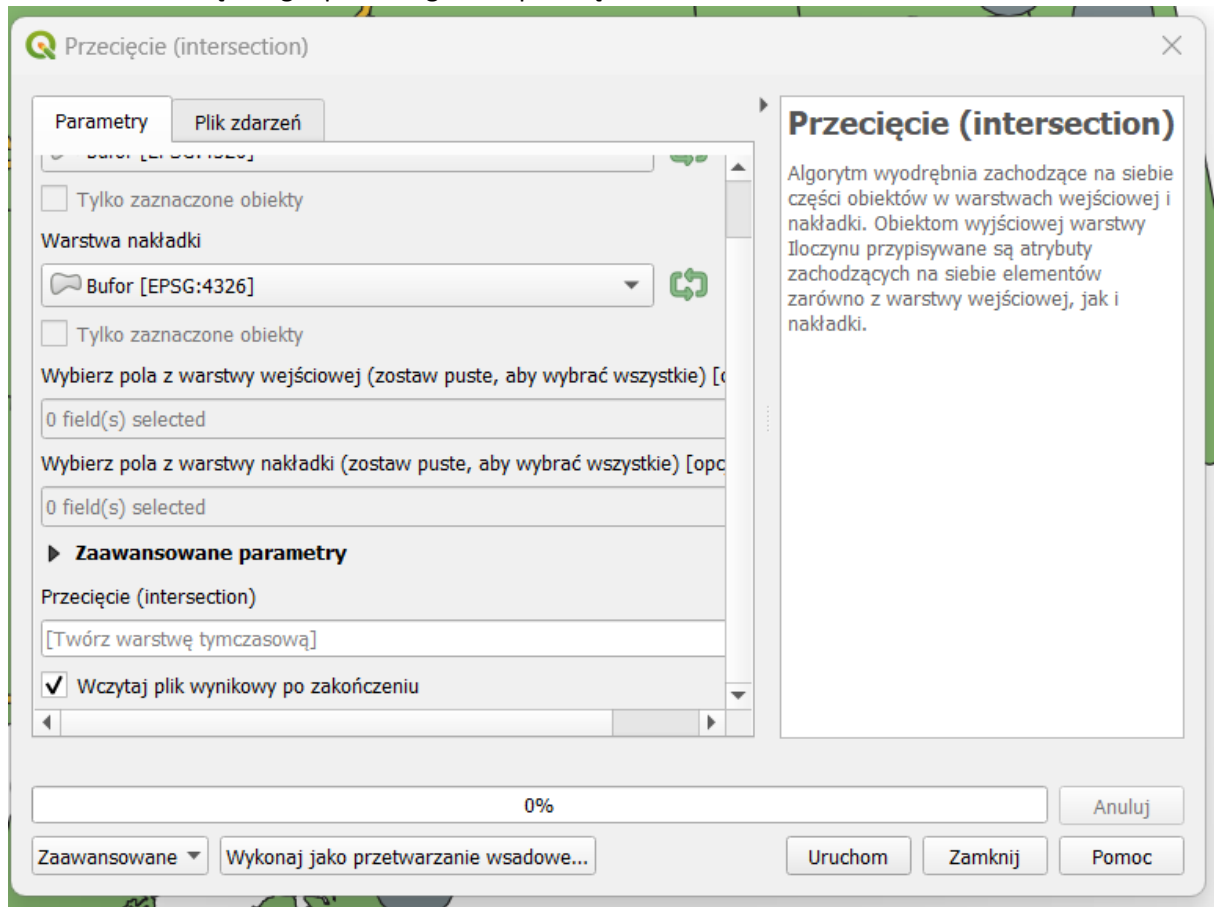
Przecięcie (intersection)

Parametry | Plik zdarzeń

Bufor [EPSG:4326]

Tylko zaznaczone obiekty

Warstwa nakładki

Bufor [EPSG:4326]

Tylko zaznaczone obiekty

Wybierz pola z warstwy wejściowej (zostaw puste, aby wybrać wszystkie) [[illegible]

0 field(s) selected

Wybierz pola z warstwy nakładki (zostaw puste, aby wybrać wszystkie) [opc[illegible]

0 field(s) selected

Zaawansowane parametry

Przecięcie (intersection)

[Twórz warstwę tymczasową]

✓ Wczytaj plik wynikowy po zakończeniu

Przecięcie (intersection)

Algorytm wyodrębnia zachodzące na siebie części obiektów w warstwach wejściowej i nakładki. Obiektom wyjściowej warstwy Iloczynu przypisywane są atrybuty zachodzących na siebie elementów zarówno z warstwy wejściowej, jak i nakładki.

0%

Anuluj

Zaawansowane | Wykonaj jako przetwarzanie wsadowe... | Uruchom | Zamknij | Pomoc